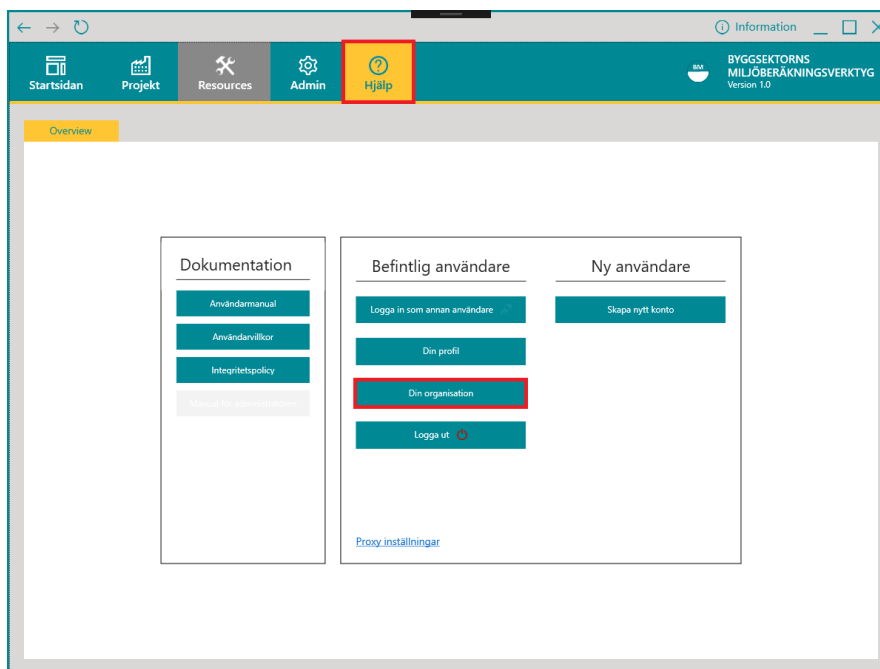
Information

Startsidan
Projekt
Resources
Admin
Hjälp

BM
BYGGSEKTORNS MILJÖBERÄKNINGSVERKTYG
Version 1.0

Overview

Dokumentation
Användarmanual
Användarvillkor
Integritetspolicy
Manual för administratörer

Befintlig användare
Logga in som annan användare
Din profil
Din organisation
Logga ut

Ny användare
Skapa nytt konto

Proxy inställningar